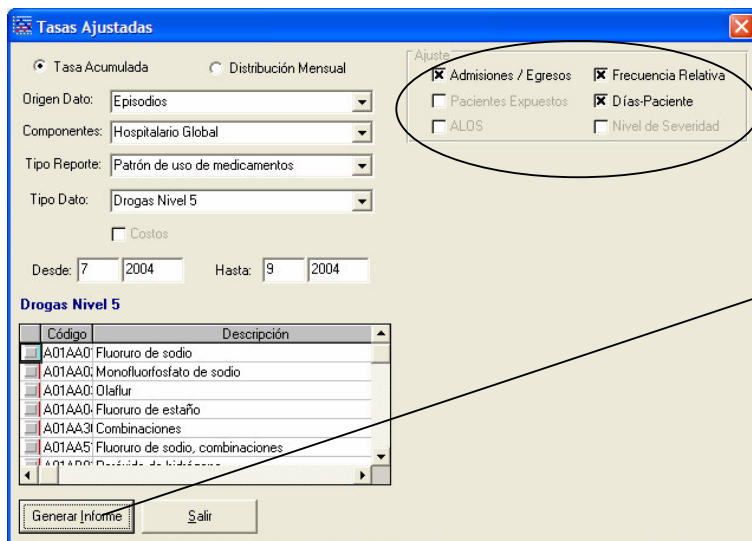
Tasas Ajustadas

Tasa Acumulada
Distribución Mensual

Origen Dato: Episodios
Componentes: Hospitalario Global
Tipo Reporte: Patrón de uso de medicamentos
Tipo Dato: Drogas Nivel 5
Costos

Desde: 7 2004
Hasta: 9 2004

Ajuste
Admisiones / Egresos
Frecuencia Relativa
Pacientes Expuestos
Días-Paciente
ALOS
Nivel de Severidad

Drogas Nivel 5

| Código | Descripción |
|---|---|
| A01AA0 | Fluoruro de sodio |
| A01AA0 | Monofluorfosfato de sodio |
| A01AA0 | Olaflur |
| A01AA0 | Fluoruro de estaño |
| A01AA3 | Combinaciones |
| A01AA5 | Fluoruro de sodio, combinaciones |
| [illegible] | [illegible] |

Generar Informe
Salir